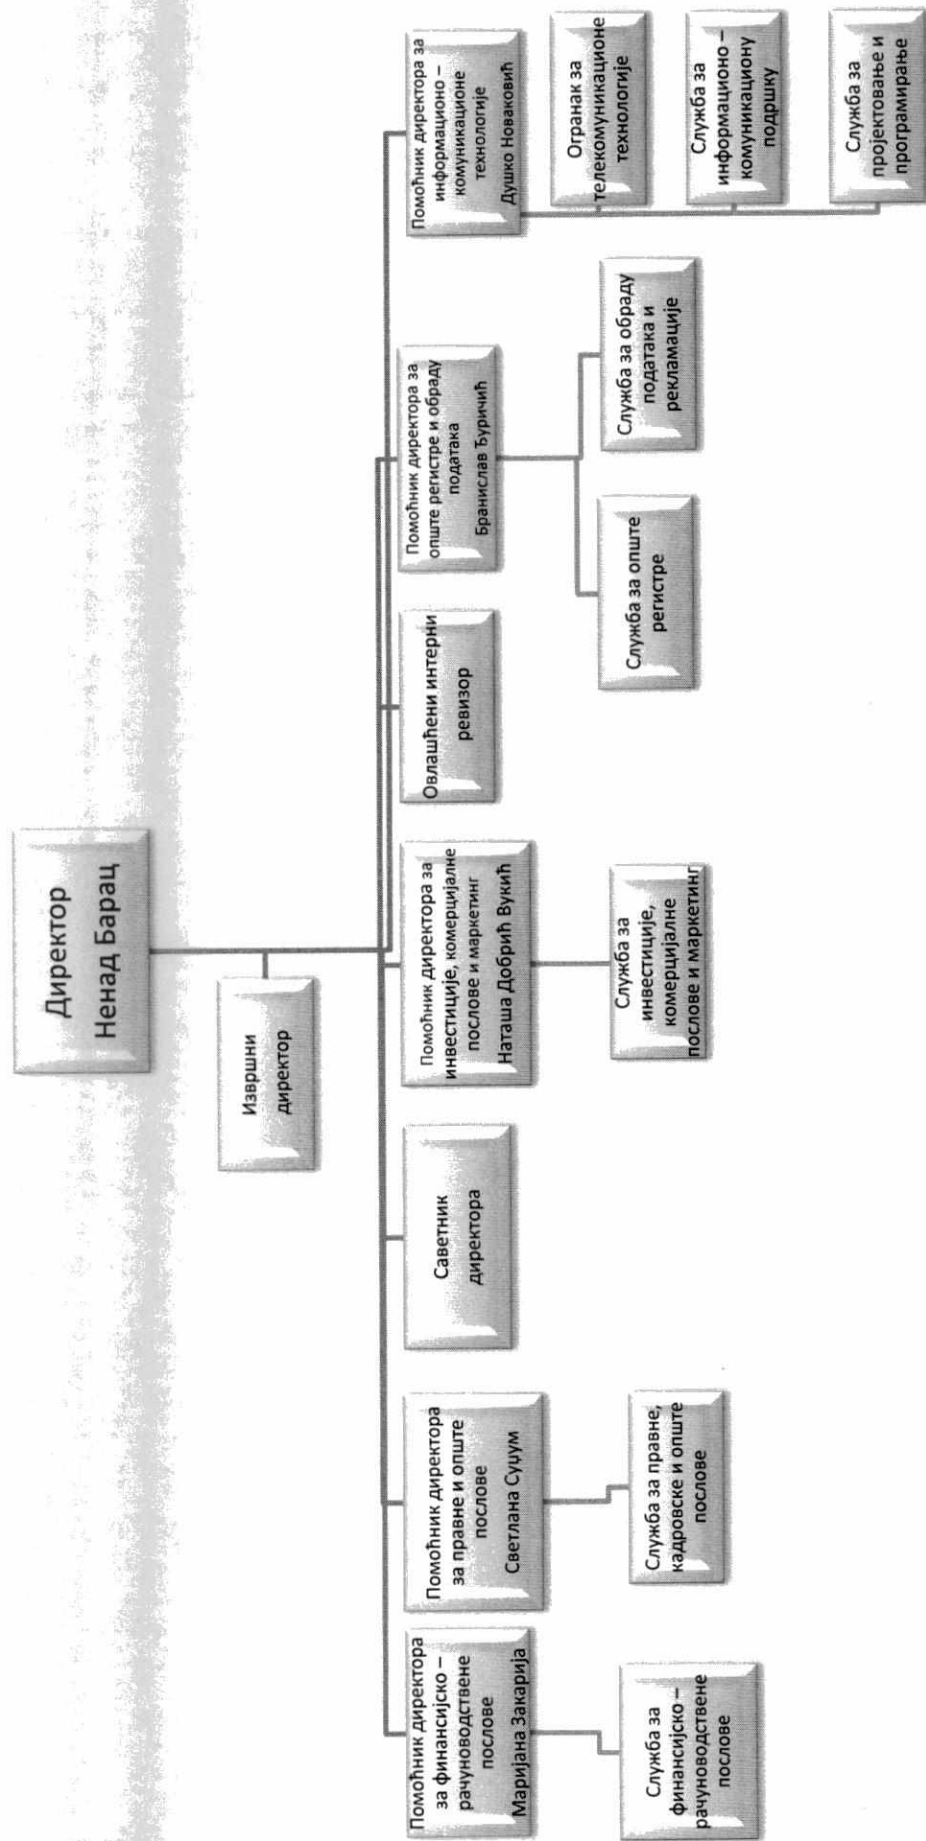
Директор
Ненад Барац

Извршни директор

Помоћник директора за финансијско – рачуноводствене послове
Маријана Закарија

Служба за финансијско – рачуноводствене послове

Помоћник директора за правне и опште послове
Светлана Суџум

Служба за правне, кадровске и опште послове

Саветник директора

Помоћник директора за инвестиције, комерцијалне послове и маркетинг
Наташа Добрић Вукић

Служба за инвестиције, комерцијалне послове и маркетинг

Овлашћени интерни ревизор

Помоћник директора за опште регистре и обраду података
Бранислав Ђуричић

Служба за опште регистре

Служба за обраду података и рекламације

Помоћник директора за информационо – комуникационе технологије
Душко Новаковић

Огранак за телекомуникационе технологије

Служба за информационо – комуникациону подршку

Служба за пројектовање и програмирање